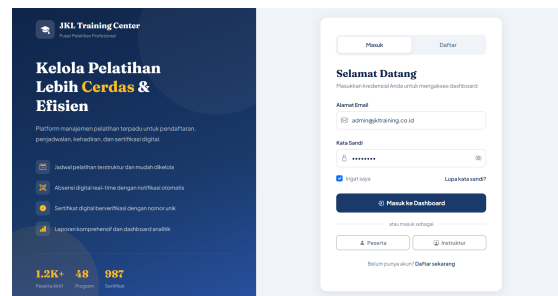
JKL Training Center
Pusat Pelatihan Profesional

Kelola Pelatihan Lebih Cerdas & Efisien

Platform manajemen pelatihan terpadu untuk pendaftaran, penjadwalan, kehadiran, dan sertifikasi digital.

Jadwal pelatihan terstruktur dan mudah dikelola

Absensi digital real-time dengan notifikasi otomatis

Sertifikat digital berverifikasi dengan nomor unik

Laporan komprehensif dan dashboard analitik

1.2K+ Peserta Aktif
48 Program
987 Sertifikat

Masuk
Daftar

Selamat Datang
Masukkan kredensial Anda untuk mengakses dashboard

Alamat Email
admin@jkltraining.co.id

Kata Sandi
••••••••

Ingat saya
Lupa kata sandi?

Masuk ke Dashboard

atau masuk sebagai

Peserta
Instruktur

Belum punya akun? Daftar sekarang